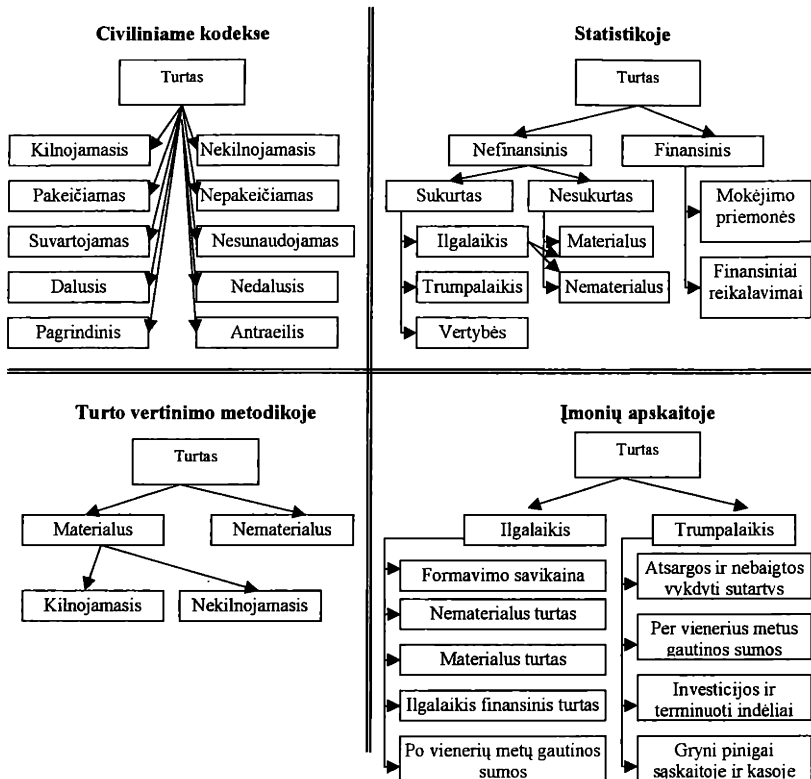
Civiliniame kodekse

Turtas

Kilnojamasis
Nekilnojamasis
Pakeičiamas
Nepakeičiamas
Suvartojamas
Nesunaudojamas
Dalusis
Nedalusis
Pagrindinis
Antraeilis

Statistikoje

Turtas

Nefinansinis
Finansinis
Sukurtas
Nesukurtas
Ilgalaikis
Trumpalaikis
Vertybės
Materialus
Nematerialus
Mokėjimo priemonės
Finansiniai reikalavimai

Turto vertinimo metodikoje

Turtas

Materialus
Nematerialus
Kilnojamasis
Nekilnojamasis

Įmonių apskaitoje

Turtas

Ilgalaikis
Trumpalaikis
Formavimo savikaina
Nematerialus turtas
Materialus turtas
Ilgalaikis finansinis turtas
Po vienerių metų gautinos sumos
Atsargos ir nebaigtos vykdyti sutartys
Per vienerius metus gautinos sumos
Investicijos ir terminuoti indėliai
Gryni pinigai sąskaitoje ir kasoje